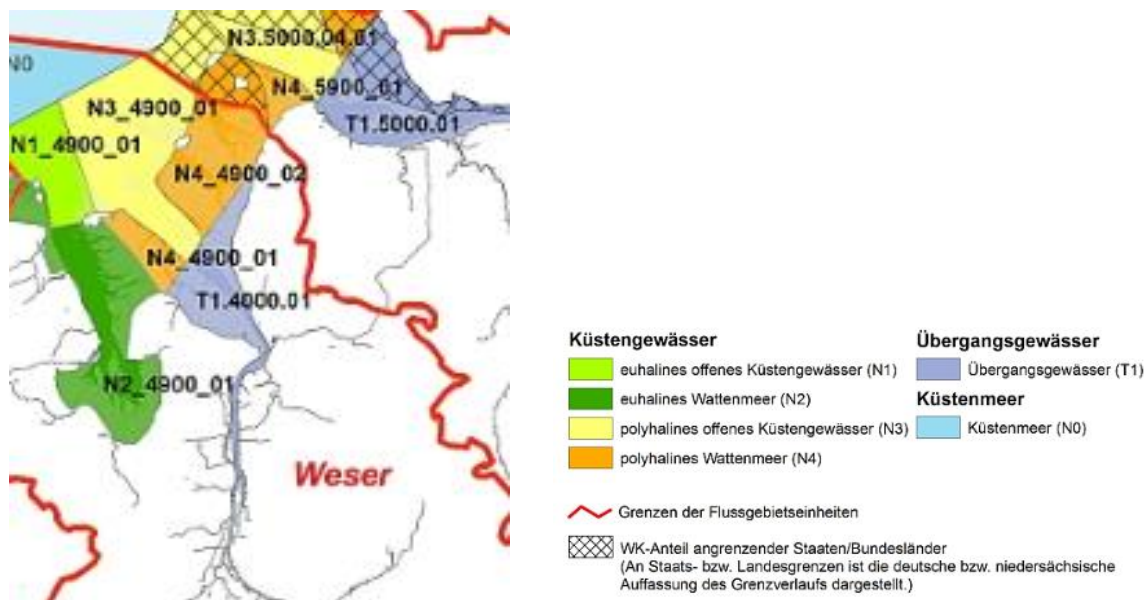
N3.5000.04.01
N0
N4_5900_01
N3_4900_01
T1.5000.01
N1_4900_01
N4_4900_02
N4_4900_01
T1.4000.01
N2_4900_01
Weser

Küstengewässer
euhalines offenes Küstengewässer (N1)
euhalines Wattenmeer (N2)
polyhalines offenes Küstengewässer (N3)
polyhalines Wattenmeer (N4)

Übergangsgewässer
Übergangsgewässer (T1)

Küstenmeer
Küstenmeer (N0)

Grenzen der Flussgebietseinheiten

WK-Anteil angrenzender Staaten/Bundesländer (An Staats- bzw. Landesgrenzen ist die deutsche bzw. niedersächsische Auffassung des Grenzverlaufs dargestellt.)